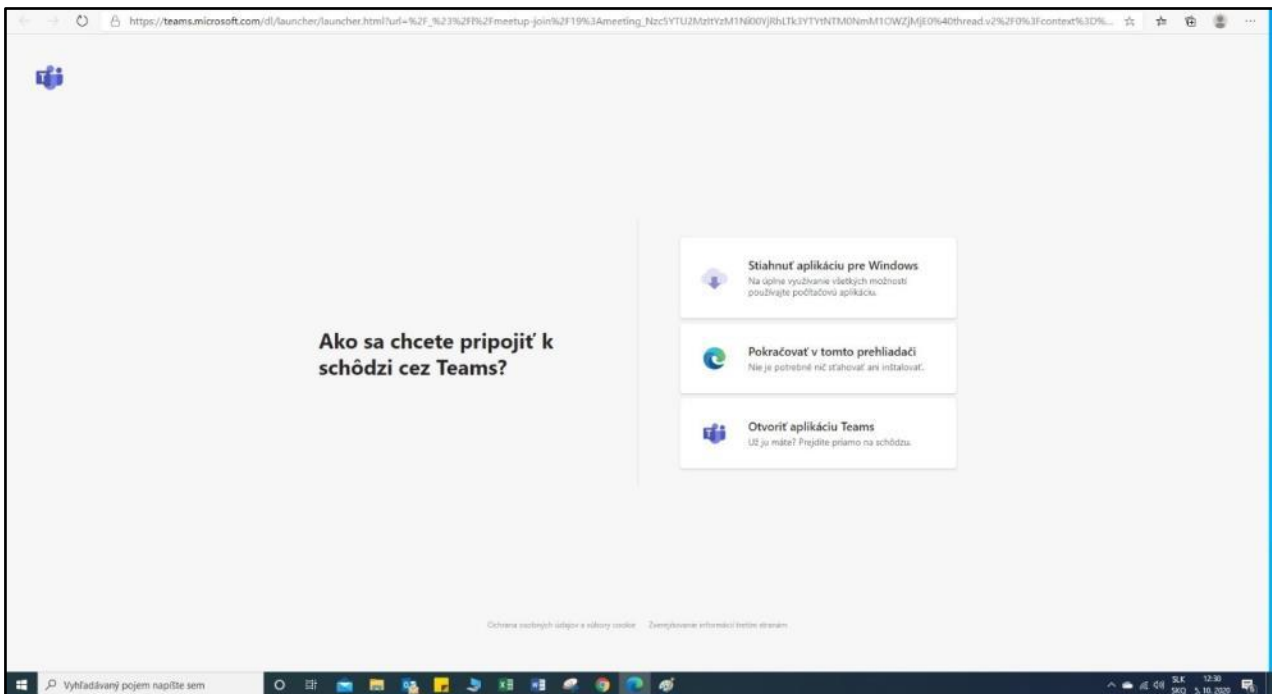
https://teams.microsoft.com/dl/launcher/launcher.html?url=%2F_%23%2Fl%2Fmeetup-join%2F19%3Ameeting_Nzc5YTU2MzItYzM1Ni00YjRhLTk3YTYtNTM0NmM1OWZjMjE0%40thread.v2%2F0%3Fcontext%3D%...

Ako sa chcete pripojiť k schôdzi cez Teams?

Stiahnuť aplikáciu pre Windows
Na úplné využívanie všetkých možností používajte počítačovú aplikáciu.

Pokračovať v tomto prehliadači
Nie je potrebné nič sťahovať ani inštalovať.

Otvoriť aplikáciu Teams
Už ju máte? Prejdite priamo na schôdzu.

Ochrana osobných údajov a súbory cookie   Zverejňovanie informácií tretím stranám

Vyhľadávaný pojem napíšte sem

SLK SKQ 12:30 5. 10. 2020